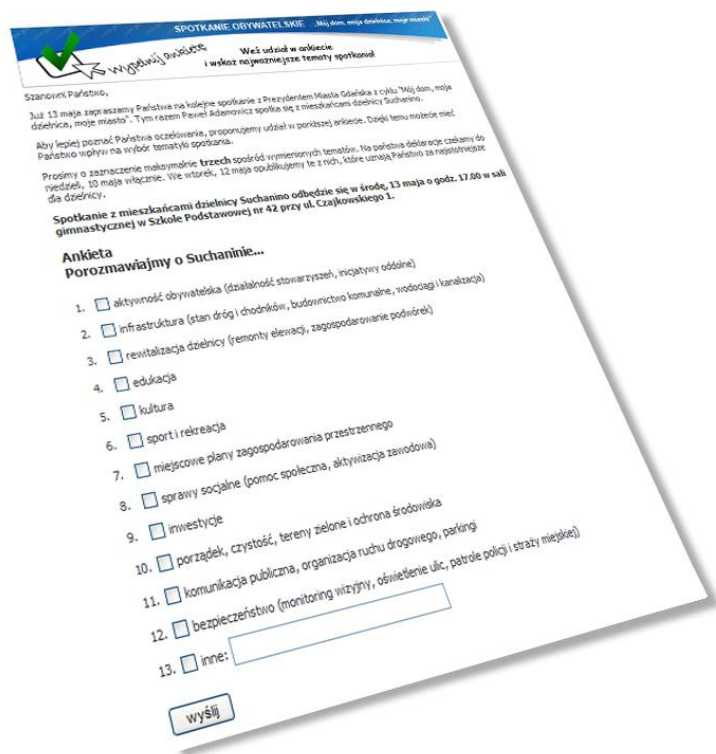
SPOTKANIE OBYWATELSKIE „Mój dom, moja dzielnica, moje miasto"

wypełnij ankietę

Weź udział w ankiecie i wskaż najważniejsze tematy spotkania!

Szanowni Państwo,

Już 13 maja zapraszamy Państwa na kolejne spotkanie z Prezydentem Miasta Gdańska z cyklu "Mój dom, moja dzielnica, moje miasto". Tym razem Paweł Adamowicz spotka się z mieszkańcami dzielnicy Suchanino.

Aby lepiej poznać Państwa oczekiwania, proponujemy udział w poniższej ankiecie. Dzięki temu możecie mieć Państwo wpływ na wybór tematyki spotkania.

Prosimy o zaznaczenie maksymalnie trzech spośród wymienionych tematów. Na państwa deklaracje czekamy do niedzieli, 10 maja włącznie. We wtorek, 12 maja opublikujemy te z nich, które uznają Państwo za najistotniejsze dla dzielnicy.

Spotkanie z mieszkańcami dzielnicy Suchanino odbędzie się w środę, 13 maja o godz. 17.00 w sali gimnastycznej w Szkole Podstawowej nr 42 przy ul. Czajkowskiego 1.

Ankieta
Porozmawiajmy o Suchaninie...

1. aktywność obywatelska (działalność stowarzyszeń, inicjatywy oddolne)
2. infrastruktura (stan dróg i chodników, budownictwo komunalne, wodociągi i kanalizacja)
3. rewitalizacja dzielnicy (remonty elewacji, zagospodarowanie podwórek)
4. edukacja
5. kultura
6. sport i rekreacja
7. miejscowe plany zagospodarowania przestrzennego
8. sprawy socjalne (pomoc społeczna, aktywizacja zawodowa)
9. inwestycje
10. porządek, czystość, tereny zielone i ochrona środowiska
11. komunikacja publiczna, organizacja ruchu drogowego, parkingi
12. bezpieczeństwo (monitoring wizyjny, oświetlenie ulic, patrole policji i straży miejskiej)
13. inne:

wyślij